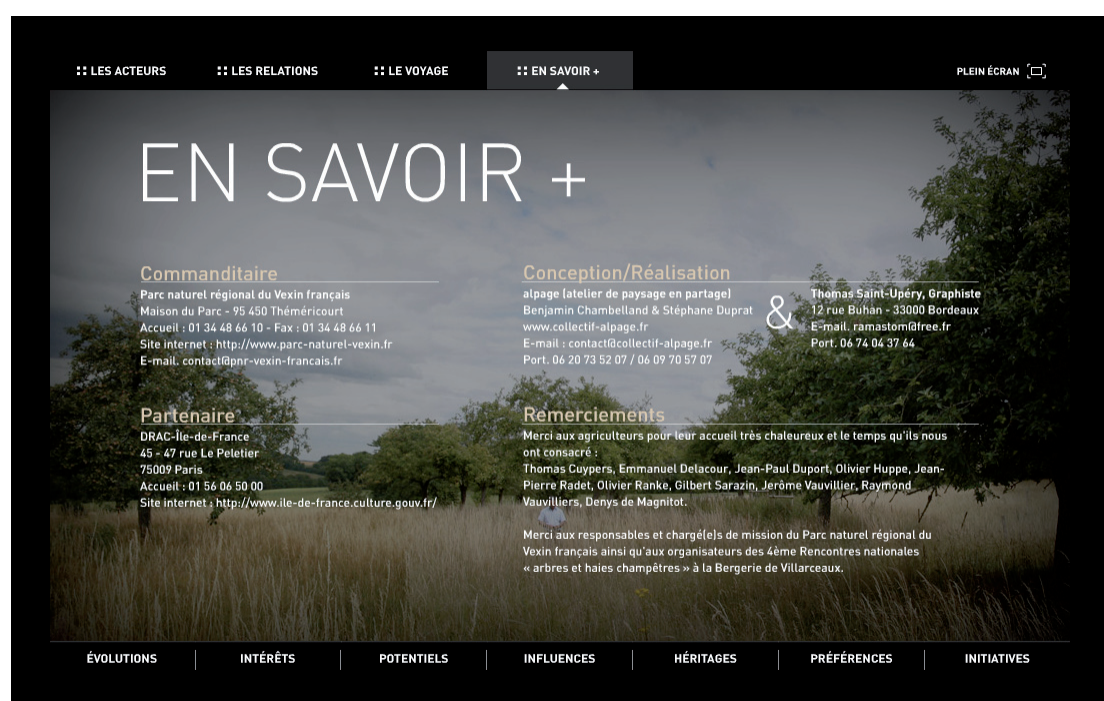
:: LES ACTEURS :: LES RELATIONS :: LE VOYAGE :: EN SAVOIR +

PLEIN ÉCRAN

EN SAVOIR +

Commanditaire
Parc naturel régional du Vexin français
Maison du Parc - 95 450 Théméricourt
Accueil : 01 34 48 66 10 - Fax : 01 34 48 66 11
Site internet : http://www.parc-naturel-vexin.fr
E-mail. contact@pnr-vexin-francais.fr

Partenaire
DRAC-Île-de-France
45 - 47 rue Le Peletier
75009 Paris
Accueil : 01 56 06 50 00
Site internet : http://www.ile-de-france.culture.gouv.fr/

Conception/Réalisation
alpage (atelier de paysage en partage)
Benjamin Chambelland & Stéphane Duprat
www.collectif-alpage.fr
E-mail : contact@collectif-alpage.fr
Port. 06 20 73 52 07 / 06 09 70 57 07

&

Thomas Saint-Upéry, Graphiste
12 rue Buhan - 33000 Bordeaux
E-mail. ramastom@free.fr
Port. 06 74 04 37 64

Remerciements
Merci aux agriculteurs pour leur accueil très chaleureux et le temps qu'ils nous ont consacré :
Thomas Cuypers, Emmanuel Delacour, Jean-Paul Duport, Olivier Huppe, Jean-Pierre Radet, Olivier Ranke, Gilbert Sarazin, Jerôme Vauvillier, Raymond Vauvilliers, Denys de Magnitot.

Merci aux responsables et chargé(e)s de mission du Parc naturel régional du Vexin français ainsi qu'aux organisateurs des 4ème Rencontres nationales « arbres et haies champêtres » à la Bergerie de Villarceaux.

ÉVOLUTIONS | INTÉRÊTS | POTENTIELS | INFLUENCES | HÉRITAGES | PRÉFÉRENCES | INITIATIVES